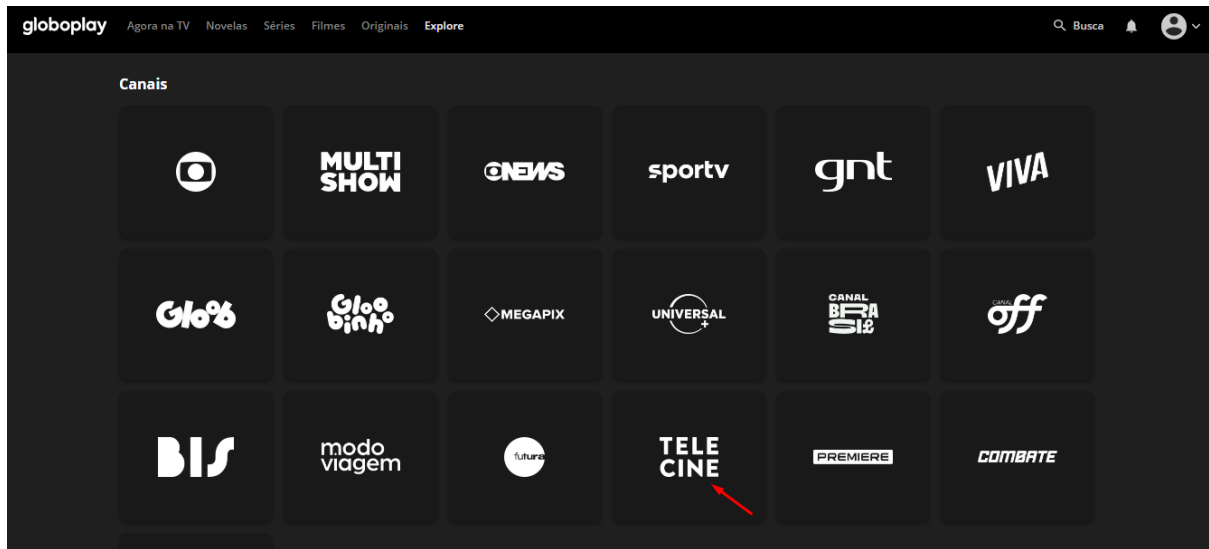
globoplay Agora na TV Novelas Séries Filmes Originais Explore

Busca

Canais

MULTI SHOW

GNEWS

sportv

gnt

VIVA

Glo%

Gloo binho

MEGAPIX

UNIVERSAL +

CANAL BRASIL

CANAL off

BIS

modo viagem

futura

TELE CINE

PREMIERE

COMBATE